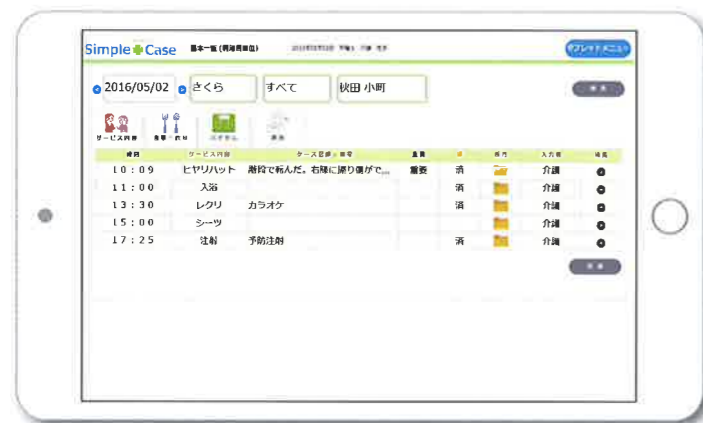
Simple Case 基本一覧 (利用者単位) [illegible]

タブレットメニュー

2016/05/02 さくら すべて 秋田 小町

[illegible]

サービス内容 食事・水分 バイタル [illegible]

| 時間 | サービス内容 | ケース記録・備考 | 重要 | 済 | 添付 | 入力者 | 削除 |
|---|---|---|---|---|---|---|---|
| 10:09 | ヒヤリハット | 階段で転んだ。右膝に擦り傷がで... | 重要 | 済 | | 介護 | |
| 11:00 | 入浴 | | | | | 介護 | |
| 13:30 | レクリ | カラオケ | | 済 | | 介護 | |
| 15:00 | シーツ | | | | | 介護 | |
| 17:25 | 注射 | 予防注射 | | 済 | | 介護 | |

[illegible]